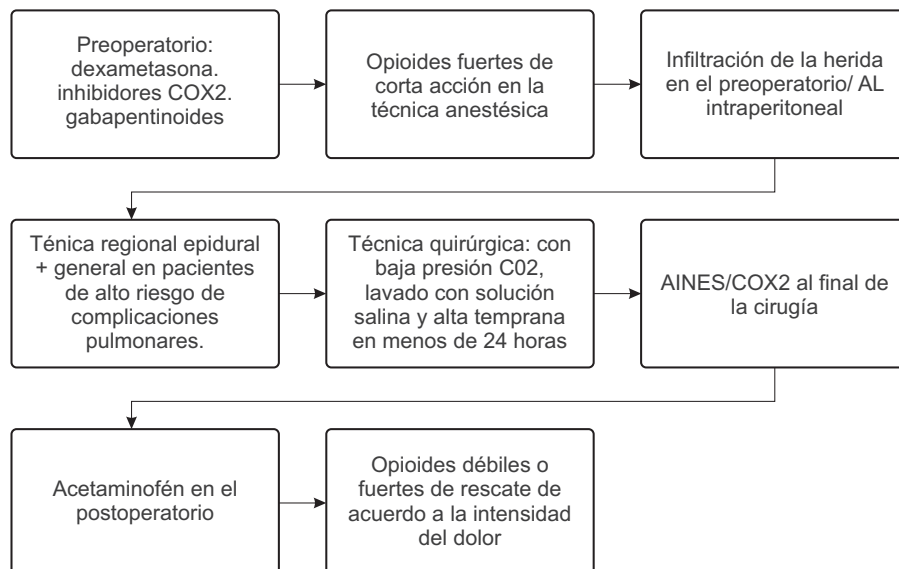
Preoperatorio: dexametasona. inhibidores COX2. gabapentinoides

Opioides fuertes de corta acción en la técnica anestésica

Infiltración de la herida en el preoperatorio/ AL intraperitoneal

Ténica regional epidural + general en pacientes de alto riesgo de complicaciones pulmonares.

Técnica quirúrgica: con baja presión C02, lavado con solución salina y alta temprana en menos de 24 horas

AINES/COX2 al final de la cirugía

Acetaminofén en el postoperatorio

Opioides débiles o fuertes de rescate de acuerdo a la intensidad del dolor